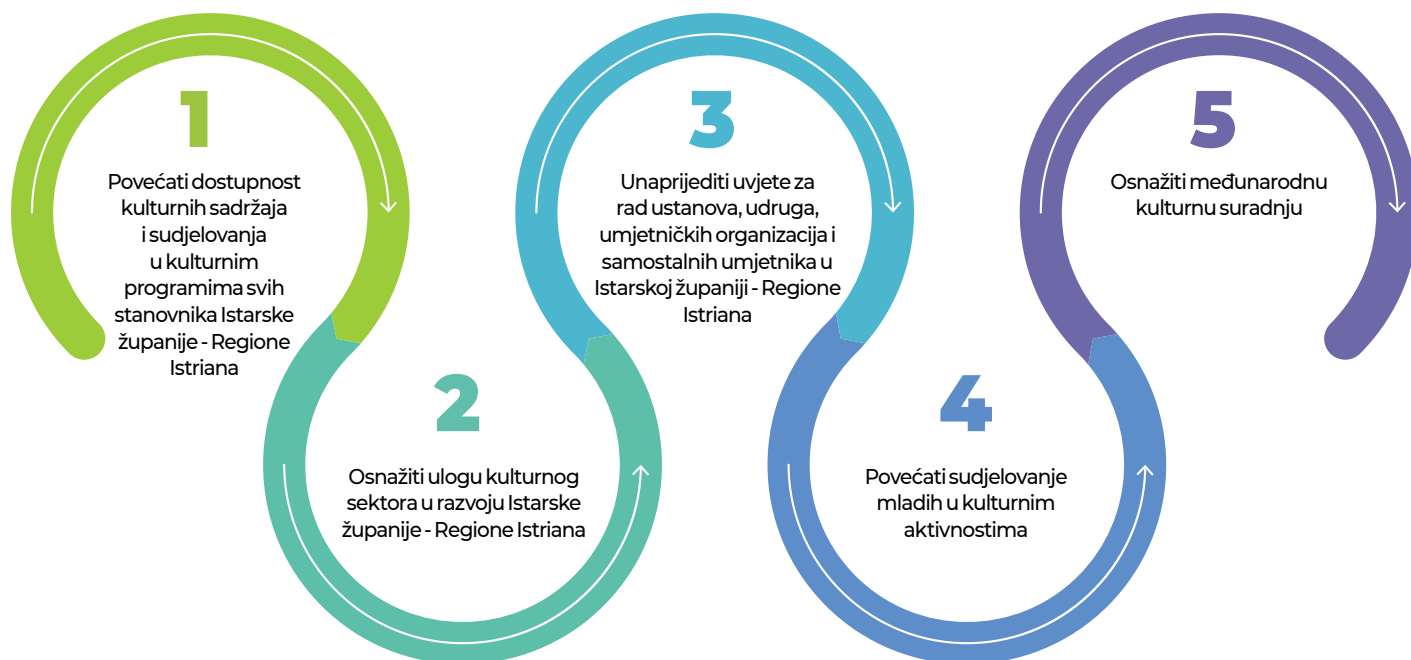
1

Povećati dostupnost kulturnih sadržaja i sudjelovanja u kulturnim programima svih stanovnika Istarske županije - Regione Istriana

2

Osnažiti ulogu kulturnog sektora u razvoju Istarske županije - Regione Istriana

3

Unaprijediti uvjete za rad ustanova, udruga, umjetničkih organizacija i samostalnih umjetnika u Istarskoj županiji - Regione Istriana

4

Povećati sudjelovanje mladih u kulturnim aktivnostima

5

Osnažiti međunarodnu kulturnu suradnju